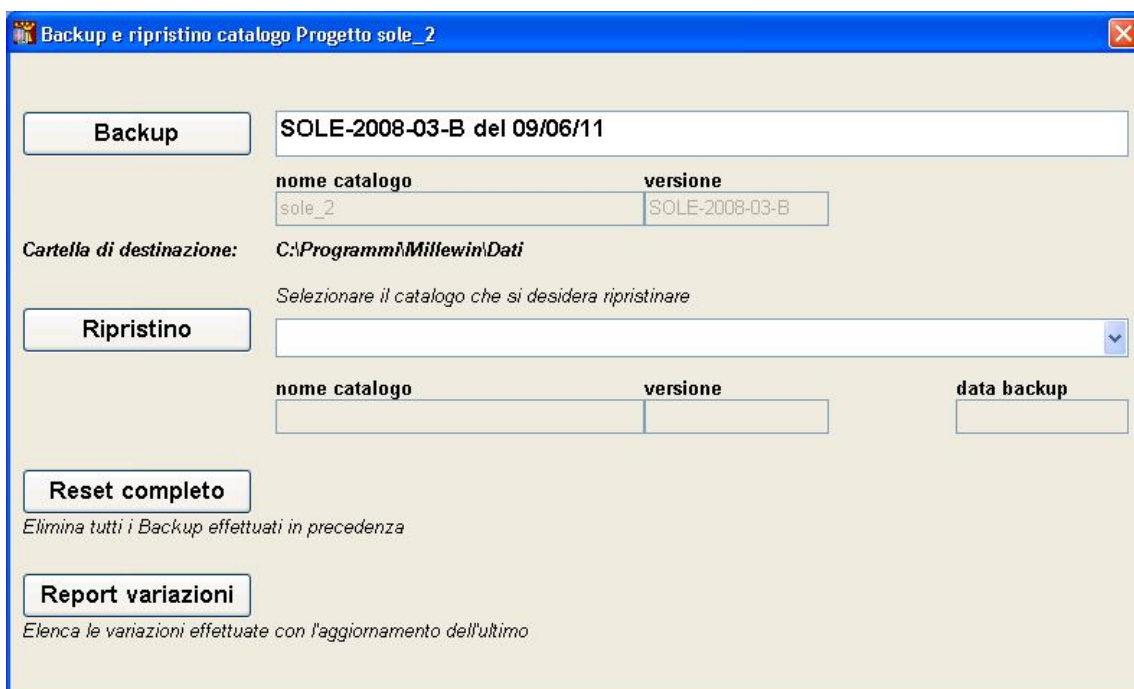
Backup e ripristino catalogo Progetto sole_2

Backup

SOLE-2008-03-B del 09/06/11

nome catalogo
sole_2

versione
SOLE-2008-03-B

Cartella di destinazione: C:\Programmi\Millewin\Dati

Selezionare il catalogo che si desidera ripristinare

Ripristino

nome catalogo

versione

data backup

Reset completo

Elimina tutti i Backup effettuati in precedenza

Report variazioni

Elenca le variazioni effettuate con l'aggiornamento dell'ultimo